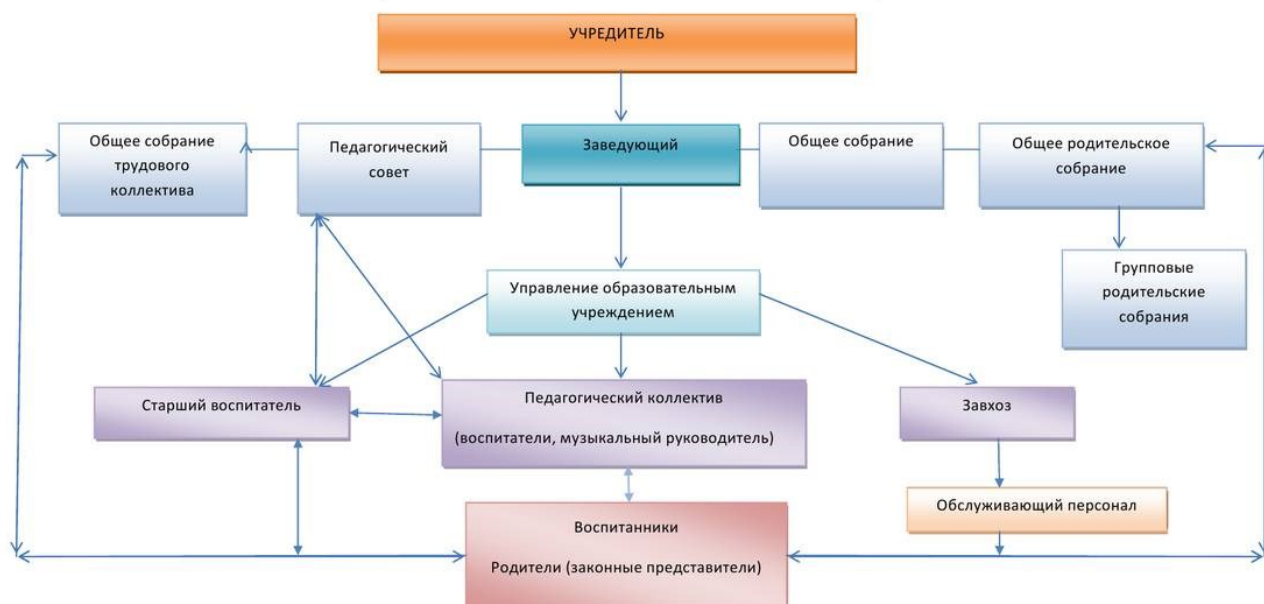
УЧРЕДИТЕЛЬ

Общее собрание трудового коллектива

Педагогический совет

Заведующий

Общее собрание

Общее родительское собрание

Групповые родительские собрания

Управление образовательным учреждением

Старший воспитатель

Педагогический коллектив

(воспитатели, музыкальный руководитель)

Завхоз

Обслуживающий персонал

Воспитанники

Родители (законные представители)